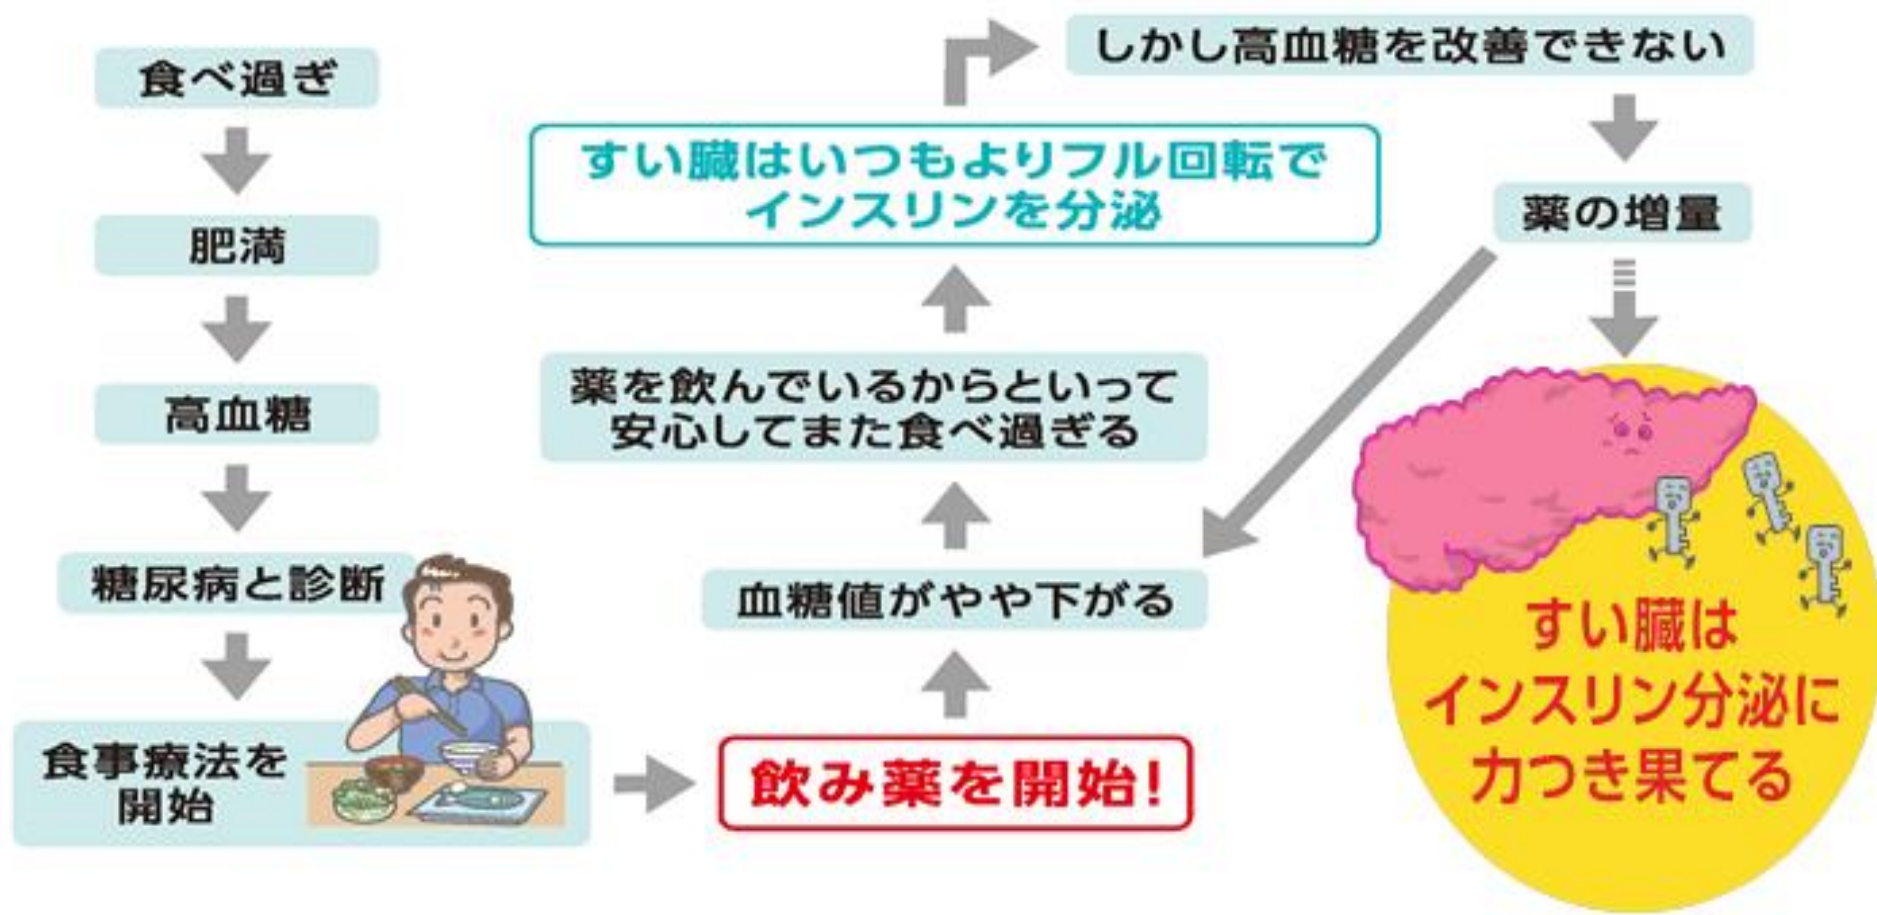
食べ過ぎ

肥満

高血糖

糖尿病と診断

食事療法を開始

飲み薬を開始!

血糖値がやや下がる

薬を飲んでいるからといって安心してまた食べ過ぎる

すい臓はいつもよりフル回転でインスリンを分泌

しかし高血糖を改善できない

薬の増量

すい臓はインスリン分泌に力つき果てる